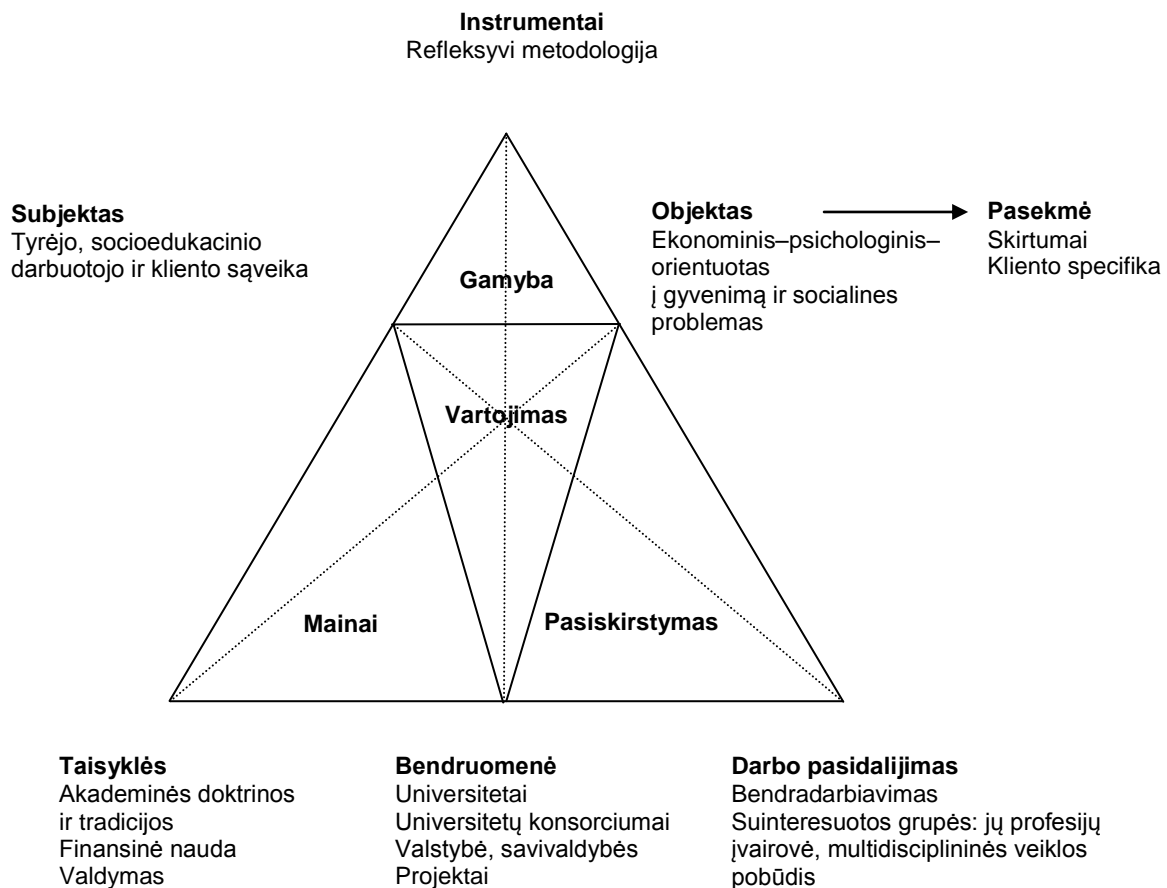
**Instrumentai**
Refleksyvi metodologija

**Subjektas**
Tyrėjo, socioedukacinio darbuotojo ir kliento sąveika

**Objektas**
Ekonominis–psichologinis–orientuotas į gyvenimą ir socialines problemas

**Pasekmė**
Skirtumai
Kliento specifika

**Gamyba**

**Vartojimas**

**Mainai**

**Pasiskirstymas**

**Taisyklės**
Akademinės doktrinos ir tradicijos
Finansinė nauda
Valdymas

**Bendruomenė**
Universitetai
Universitetų konsorciumai
Valstybė, savivaldybės
Projektai

**Darbo pasidalijimas**
Bendradarbiavimas
Suinteresuotos grupės: jų profesijų įvairovė, multidisciplininės veiklos pobūdis